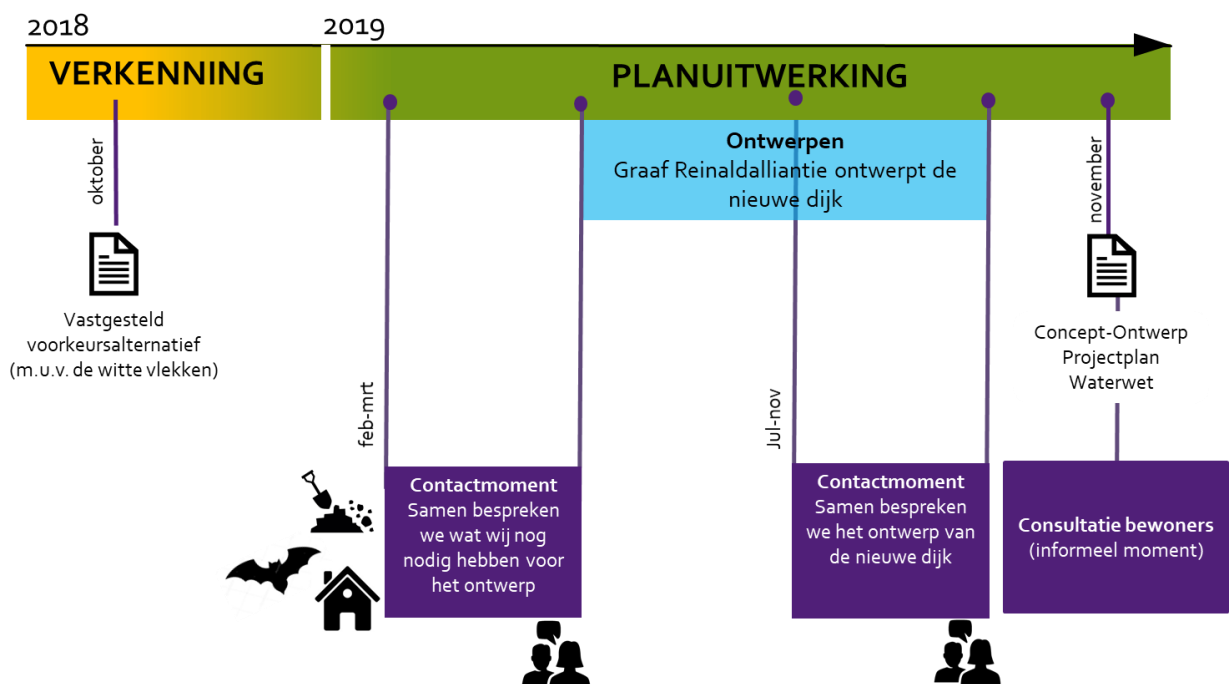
2018

2019

VERKENNING

PLANUITWERKING

oktober

Vastgesteld voorkeursalternatief (m.u.v. de witte vlekken)

Ontwerpen
Graaf Reinaldalliantie ontwerpt de nieuwe dijk

november

Concept-Ontwerp Projectplan Waterwet

feb-mrt

Jul-nov

Contactmoment
Samen bespreken we wat wij nog nodig hebben voor het ontwerp

Contactmoment
Samen bespreken we het ontwerp van de nieuwe dijk

Consultatie bewoners
(informeel moment)